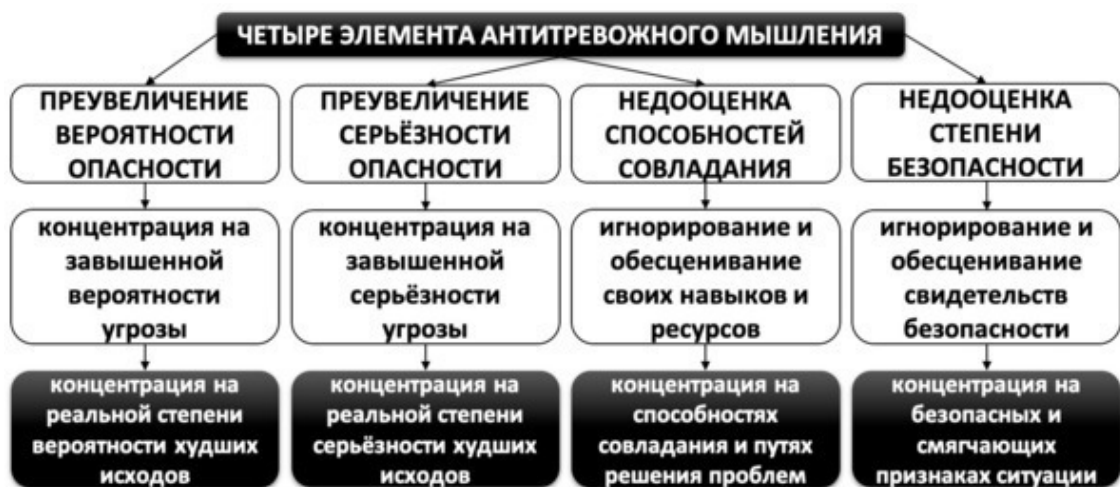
ЧЕТЫРЕ ЭЛЕМЕНТА АНТИТРЕВОЖНОГО МЫШЛЕНИЯ

ПРЕУВЕЛИЧЕНИЕ ВЕРОЯТНОСТИ ОПАСНОСТИ

концентрация на завышенной вероятности угрозы

концентрация на реальной степени вероятности худших исходов

ПРЕУВЕЛИЧЕНИЕ СЕРЬЁЗНОСТИ ОПАСНОСТИ

концентрация на завышенной серьёзности угрозы

концентрация на реальной степени серьёзности худших исходов

НЕДООЦЕНКА СПОСОБНОСТЕЙ СОВЛАДАНИЯ

игнорирование и обесценивание своих навыков и ресурсов

концентрация на способностях совладания и путях решения проблем

НЕДООЦЕНКА СТЕПЕНИ БЕЗОПАСНОСТИ

игнорирование и обесценивание свидетельств безопасности

концентрация на безопасных и смягчающих признаках ситуации